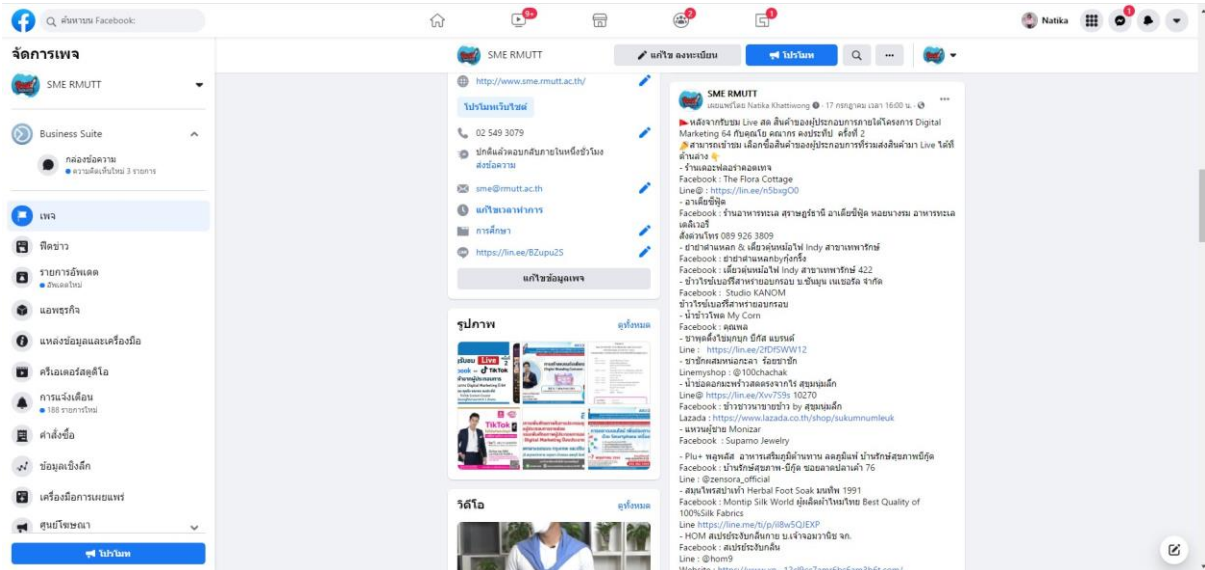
ค้นหาบน Facebook

9+

Natika

จัดการเพจ

SME RMUTT

Business Suite

กล่องข้อความ
ความคิดเห็นใหม่ 3 รายการ

เพจ

ฟีดข่าว

รายการอัพเดต
อัพเดตใหม่

แอพธุรกิจ

แหล่งข้อมูลและเครื่องมือ

ครีเอเตอร์สตูดิโอ

การแจ้งเตือน
188 รายการใหม่

คำสั่งซื้อ

ข้อมูลเชิงลึก

เครื่องมือการเผยแพร่

ศูนย์โฆษณา

โปรโมท

SME RMUTT

แก้ไข ลงทะเบียน

โปรโมท

http://www.sme.rmutt.ac.th/

โปรโมทเว็บไซต์

02 549 3079

ปกติแล้วตอบกลับภายในหนึ่งชั่วโมง
ส่งข้อความ

sme@rmutt.ac.th

แก้ไขเวลาทำการ

การศึกษา

https://lin.ee/BZupu2S

แก้ไขข้อมูลเพจ

รูปภาพ

ดูทั้งหมด

วิดีโอ

ดูทั้งหมด

SME RMUTT
เผยแพร่โดย Natika Khattiwong · 17 กรกฎาคม เวลา 16:00 น. ·

หลังจากรับชม Live สด สินค้าของผู้ประกอบการภายใต้โครงการ Digital Marketing 64 กับคุณโบ คณากร คงประทีป ครั้งที่ 2
สามารถเข้าชม เลือกซื้อสินค้าของผู้ประกอบการที่ร่วมส่งสินค้ามา Live ได้ที่ด้านล่าง
- ร้านเดอะฟลอร่าคอตเทจ
Facebook : The Flora Cottage
Line@ : https://lin.ee/nSbxgO0
- อาเลียซีฟู้ด
Facebook : ร้านอาหารทะเล สุราษฎร์ธานี อาเลียซีฟู้ด หอยนางรม อาหารทะเล เดลิเวอรี่
สั่งด่วนโทร 089 926 3809
- ยำยำตำแหลก & เตี๋ยวต้มหม้อไฟ Indy สาขาเพทาวิทักษ์
Facebook : ยำยำตำแหลกbyกุ้งกริ้ง
Facebook : เตี๋ยวต้มหม้อไฟ Indy สาขาเพทาวิทักษ์ 422
- ข้าวไรซ์เบอร์รี่สาหร่ายอบกรอบ บ.ขันมุน เนเจอรัล จำกัด
Facebook : Studio KANOM
ข้าวไรซ์เบอร์รี่สาหร่ายอบกรอบ
- น้ำข้าวโพด My Corn
Facebook : คุณพล
- ขาหมูตั้งไข่มุกบุก บีกัส แบรนด์
Line : https://lin.ee/2fDfSWW12
- ชาชักสมทอมกะลา ร้อยชาชัก
Linemyshop : @100chachak
- น้ำช่อดอกมะพร้าวสดตรงจากไร่ สุขุมนุมเล็ก
Line@ https://lin.ee/Xvv7S9s 10270
Facebook : ข้าวบ้านชายข้าว by สุขุมนุมเล็ก
Lazada : https://www.lazada.co.th/shop/sukumnumleuk
- แหวนผู้ชาย Monizar
Facebook : Supamo Jewelry
- Plu+ พลูพลัส อาหารเสริมภูมิต้านทาน ลดภูมิแพ้ บ้านรักษ์สุขภาพบีกู้ด
Facebook : บ้านรักษ์สุขภาพ-บีกู้ด ซอยลาดปลาเค้า 76
Line : @zensora_official
- สมุนไพรสปาเท้า Herbal Foot Soak มนทิพ 1991
Facebook : Montip Silk World ผู้ผลิตผ้าไหมไทย Best Quality of 100%Silk Fabrics
Line https://line.me/ti/p/il8w5QJEXP
- HOM สเปรย์ระงับกลิ่นกาย บ.เจ้าจอมวานิช จก.
Facebook : สเปรย์ระงับกลิ่น
Line : @hom9
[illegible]